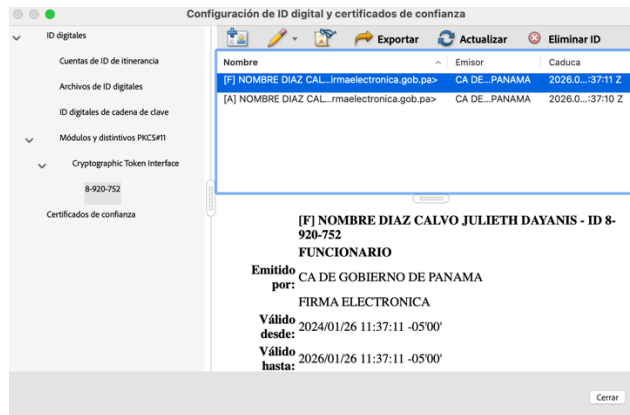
Configuración de ID digital y certificados de confianza

ID digitales

Cuentas de ID de itinerancia

Archivos de ID digitales

ID digitales de cadena de clave

Módulos y distintivos PKCS#11

Cryptographic Token Interface

8-920-752

Certificados de confianza

Exportar Actualizar Eliminar ID

| Nombre | Emisor | Caduca |
|---|---|---|
| [F] NOMBRE DIAZ CAL...irmaelectronica.gob.pa> | CA DE...PANAMA | 2026.0...:37:11 Z |
| [A] NOMBRE DIAZ CAL...rmaelectronica.gob.pa> | CA DE...PANAMA | 2026.0...:37:10 Z |

[F] NOMBRE DIAZ CALVO JULIETH DAYANIS - ID 8-920-752

FUNCIONARIO

Emitido por: CA DE GOBIERNO DE PANAMA

FIRMA ELECTRONICA

Válido desde: 2024/01/26 11:37:11 -05'00'

Válido hasta: 2026/01/26 11:37:11 -05'00'

Cerrar